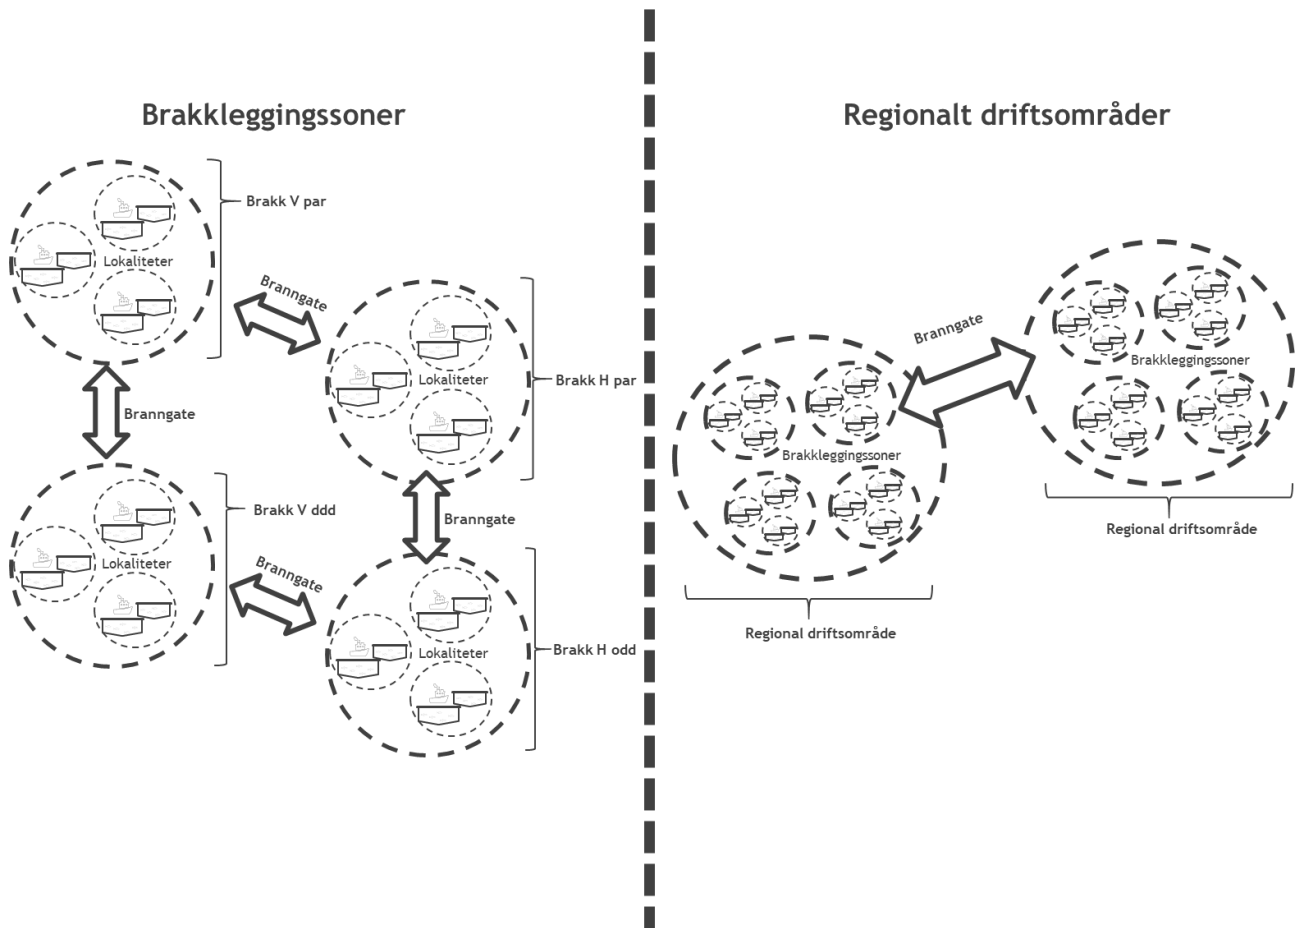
Brakkleggingssoner

Brakk V par

Lokaliteter

Branngate

Branngate

Lokaliteter

Brakk H par

Brakk V ddd

Lokaliteter

Branngate

Branngate

Lokaliteter

Brakk H odd

Regionalt driftsområder

Branngate

Brakkleggingssoner

Brakkleggingssoner

Regional driftsområde

Regional driftsområde